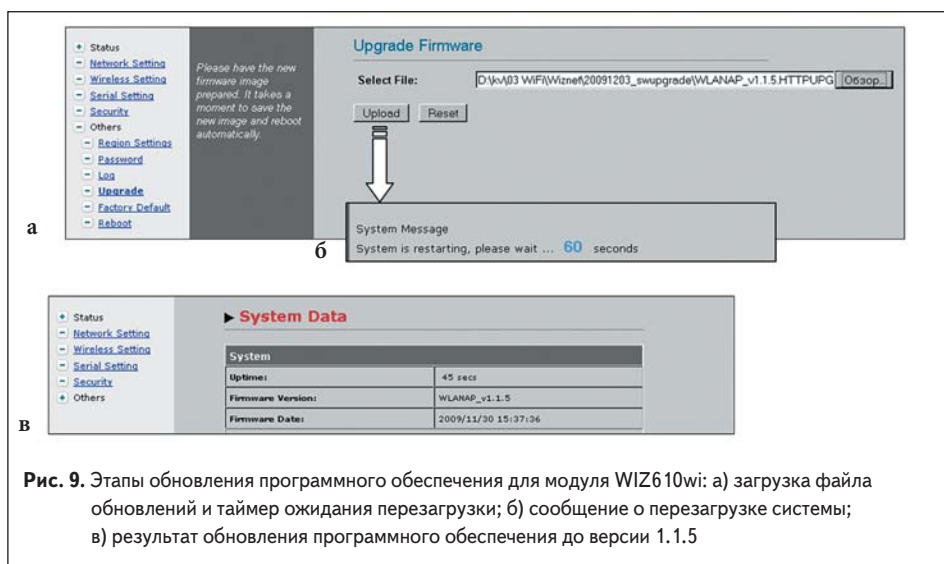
Status
Network Setting
Wireless Setting
Serial Setting
Security
Others
Region Settings
Password
Log
Upgrade
Factory Default
Reboot

Please have the new firmware image prepared. It takes a moment to save the new image and reboot automatically.

Upgrade Firmware

Select File: D:\kv\03 WiFi\Wiznet\20091203_swupgrade\WLANAP_v1.1.5.HTTPUPG Обзор...

Upload Reset

а

System Message
System is restarting, please wait ... 60 seconds

б

Status
Network Setting
Wireless Setting
Serial Setting
Security
Others

System Data

| System | |
|---|---|
| Uptime: | 45 secs |
| Firmware Version: | WLANAP_v1.1.5 |
| Firmware Date: | 2009/11/30 15:37:36 |

в

Рис. 9. Этапы обновления программного обеспечения для модуля WIZ610wi: а) загрузка файла обновлений и таймер ожидания перезагрузки; б) сообщение о перезагрузке системы; в) результат обновления программного обеспечения до версии 1.1.5